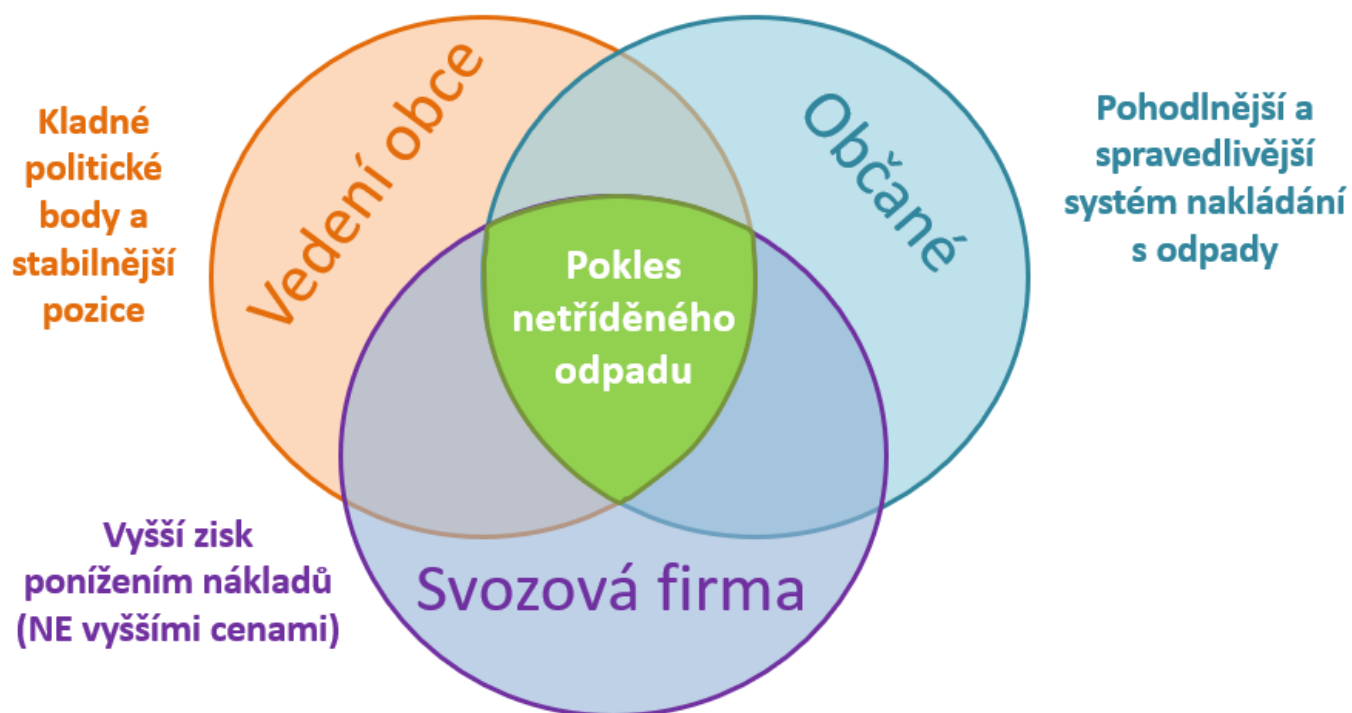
Kladné politické body a stabilnější pozice

Vedení obce

Občané

Pohodlnější a spravedlivější systém nakládání s odpady

Pokles netříděného odpadu

Vyšší zisk ponížením nákladů (NE vyššími cenami)

Svozová firma